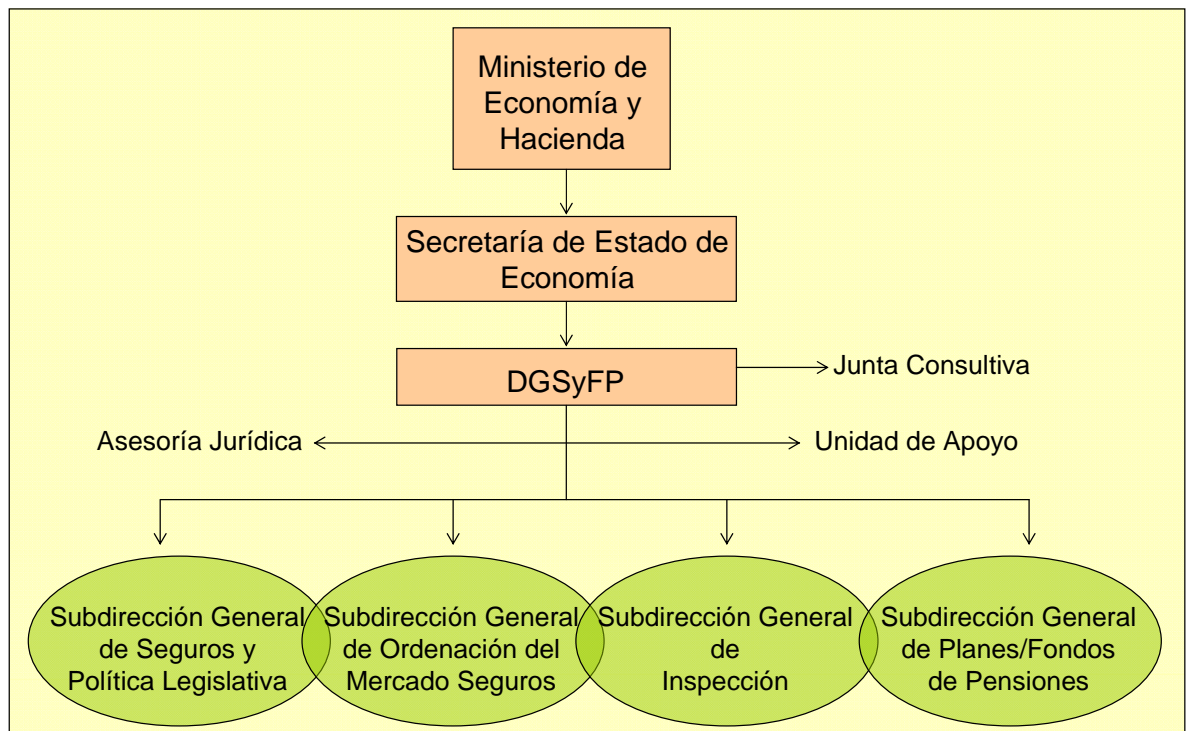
Ministerio de Economía y Hacienda

Secretaría de Estado de Economía

DGSyFP

Junta Consultiva

Asesoría Jurídica

Unidad de Apoyo

Subdirección General de Seguros y Política Legislativa

Subdirección General de Ordenación del Mercado Seguros

Subdirección General de Inspección

Subdirección General de Planes/Fondos de Pensiones